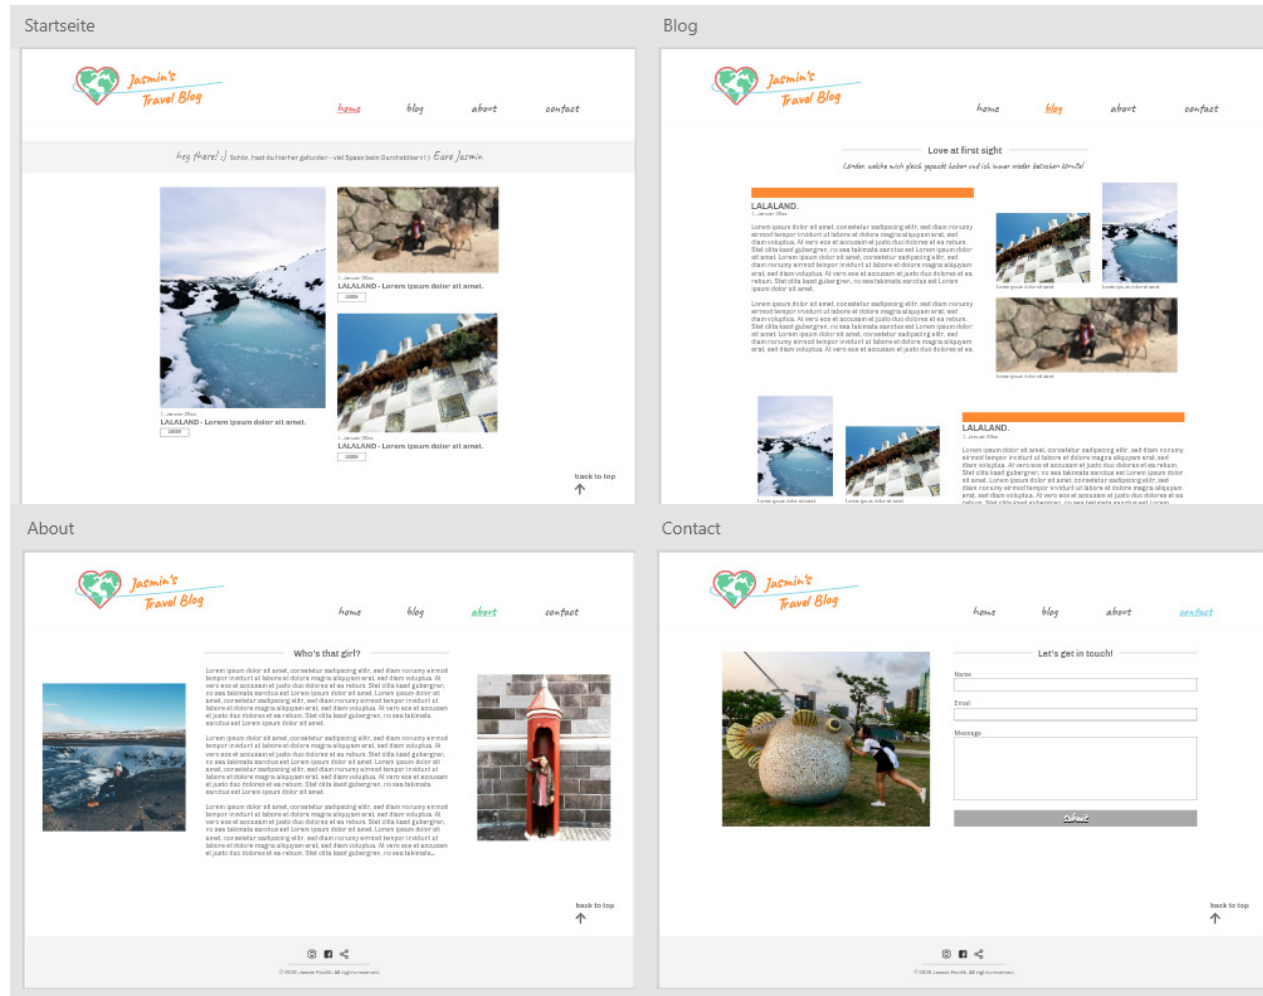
Startseite

Jasmin's Travel Blog

home blog about contact

hey there! :) Schön, hast du hierher gefunden - viel Spass beim Durchstöbern! :) Eure Jasmin

1. Januar 20xx
LALALAND - Lorem ipsum dolor sit amet.
more

1. Januar 20xx
LALALAND - Lorem ipsum dolor sit amet.
more

1. Januar 20xx
LALALAND - Lorem ipsum dolor sit amet.
more

back to top

Blog

Jasmin's Travel Blog

home blog about contact

Love at first sight

Länder, welche mich gleich gepackt haben und ich immer wieder besuchen könnte!

LALALAND.
1. Januar 20xx

Lorem ipsum dolor sit amet, consetetur sadipscing elitr, sed diam nonumy eirmod tempor invidunt ut labore et dolore magna aliquyam erat, sed diam voluptua. At vero eos et accusam et justo duo dolores et ea rebum. Stet clita kasd gubergren, no sea takimata sanctus est Lorem ipsum dolor sit amet. Lorem ipsum dolor sit amet, consetetur sadipscing elitr, sed diam nonumy eirmod tempor invidunt ut labore et dolore magna aliquyam erat, sed diam voluptua. At vero eos et accusam et justo duo dolores et ea rebum. Stet clita kasd gubergren, no sea takimata sanctus est Lorem ipsum dolor sit amet.

Lorem ipsum dolor sit amet, consetetur sadipscing elitr, sed diam nonumy eirmod tempor invidunt ut labore et dolore magna aliquyam erat, sed diam voluptua. At vero eos et accusam et justo duo dolores et ea rebum. Stet clita kasd gubergren, no sea takimata sanctus est Lorem ipsum dolor sit amet. Lorem ipsum dolor sit amet, consetetur sadipscing elitr, sed diam nonumy eirmod tempor invidunt ut labore et dolore magna aliquyam erat, sed diam voluptua. At vero eos et accusam et justo duo dolores et ea

Lorem ipsum dolor sit amet.
Lorem ipsum dolor sit amet.
Lorem ipsum dolor sit amet.

Lorem ipsum dolor sit amet.
Lorem ipsum dolor sit amet.

LALALAND.
1. Januar 20xx

Lorem ipsum dolor sit amet, consetetur sadipscing elitr, sed diam nonumy eirmod tempor invidunt ut labore et dolore magna aliquyam erat, sed diam voluptua. At vero eos et accusam et justo duo dolores et ea rebum. Stet clita kasd gubergren, no sea takimata sanctus est Lorem ipsum dolor sit amet. Lorem ipsum dolor sit amet, consetetur sadipscing elitr, sed diam nonumy eirmod tempor invidunt ut labore et dolore magna aliquyam erat, sed diam voluptua. At vero eos et accusam et justo duo dolores et ea rebum. Stet clita kasd gubergren, no sea takimata sanctus est Lorem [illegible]

About

Jasmin's Travel Blog

home blog about contact

Who's that girl?

Lorem ipsum dolor sit amet, consetetur sadipscing elitr, sed diam nonumy eirmod tempor invidunt ut labore et dolore magna aliquyam erat, sed diam voluptua. At vero eos et accusam et justo duo dolores et ea rebum. Stet clita kasd gubergren, no sea takimata sanctus est Lorem ipsum dolor sit amet. Lorem ipsum dolor sit amet, consetetur sadipscing elitr, sed diam nonumy eirmod tempor invidunt ut labore et dolore magna aliquyam erat, sed diam voluptua. At vero eos et accusam et justo duo dolores et ea rebum. Stet clita kasd gubergren, no sea takimata sanctus est Lorem ipsum dolor sit amet.

Lorem ipsum dolor sit amet, consetetur sadipscing elitr, sed diam nonumy eirmod tempor invidunt ut labore et dolore magna aliquyam erat, sed diam voluptua. At vero eos et accusam et justo duo dolores et ea rebum. Stet clita kasd gubergren, no sea takimata sanctus est Lorem ipsum dolor sit amet. Lorem ipsum dolor sit amet, consetetur sadipscing elitr, sed diam nonumy eirmod tempor invidunt ut labore et dolore magna aliquyam erat, sed diam voluptua. At vero eos et accusam et justo duo dolores et ea rebum. Stet clita kasd gubergren, no sea takimata sanctus est Lorem ipsum dolor sit amet.

Lorem ipsum dolor sit amet, consetetur sadipscing elitr, sed diam nonumy eirmod tempor invidunt ut labore et dolore magna aliquyam erat, sed diam voluptua. At vero eos et accusam et justo duo dolores et ea rebum. Stet clita kasd gubergren, no sea takimata sanctus est Lorem ipsum dolor sit amet. Lorem ipsum dolor sit amet, consetetur sadipscing elitr, sed diam nonumy eirmod tempor invidunt ut labore et dolore magna aliquyam erat, sed diam voluptua. At vero eos et accusam et justo duo dolores et ea rebum. Stet clita kasd gubergren, no sea takimata...

back to top

© 2020 Jasmin Poulih. All rights reserved.

Contact

Jasmin's Travel Blog

home blog about contact

Let's get in touch!

Name

Email

Message

submit

back to top

© 2020 Jasmin Poulih. All rights reserved.